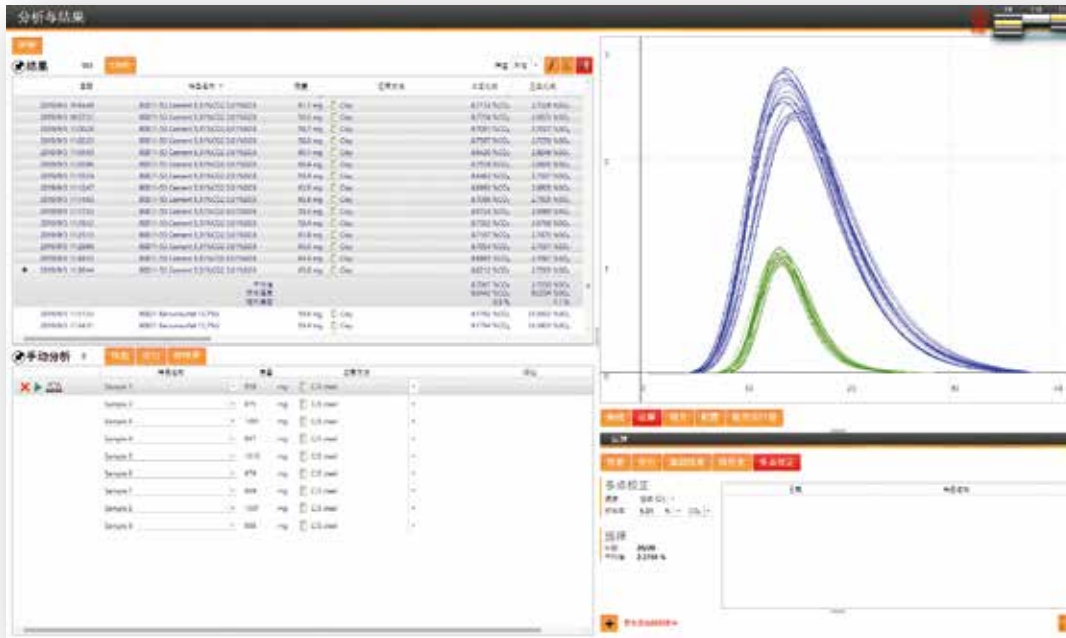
分析与结果

结果

日期 | 样品名称 | 质量 | 方法 | 元素

2019/9/3 11:18:44 | BBOT-50 Cement 0.5%CO2 0.0%SO3 | 85.0 mg | Clay | 0.6212 %CO2 | 2.7593 %SO3

平均值
标准偏差
相对偏差

2019/9/3 11:13:53 | BBOT-Benzoesäure 15.7%S | 78.4 mg | Clay
2019/9/3 11:14:31 | BBOT-Benzoesäure 15.7%S | 79.4 mg | Clay

手动分析

Sample 1
Sample 2
Sample 3
Sample 4
Sample 5
Sample 6
Sample 7
Sample 8
Sample 9

0
10
20
30
40

多点校正

选择

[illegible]